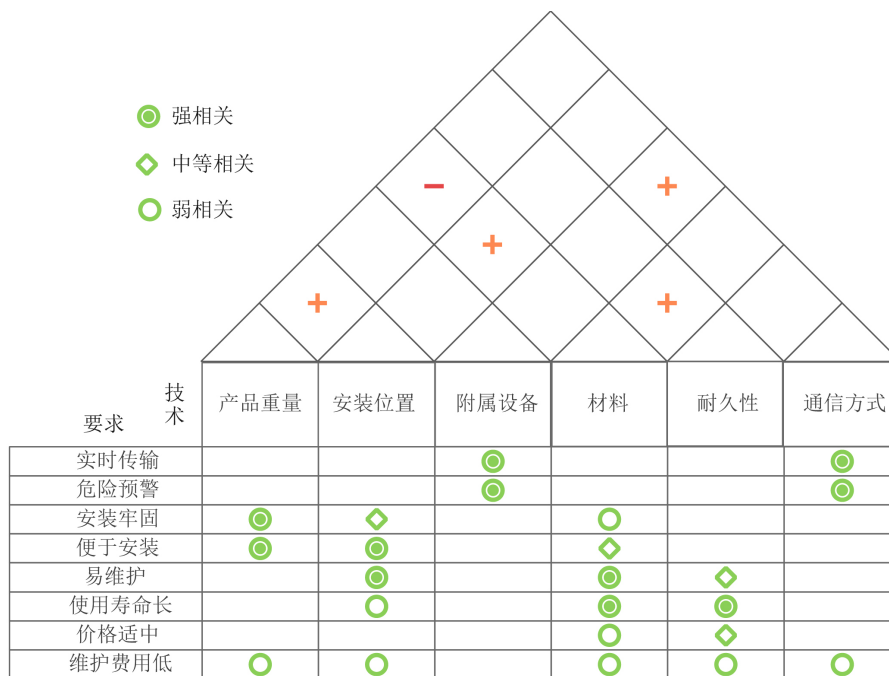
◎ 强相关
◇ 中等相关
○ 弱相关

−
+
+
+
+

| 技术 / 要求 | 产品重量 | 安装位置 | 附属设备 | 材料 | 耐久性 | 通信方式 |
|---|---|---|---|---|---|---|
| 实时传输 | | | ◎ | | | ◎ |
| 危险预警 | | | ◎ | | | ◎ |
| 安装牢固 | ◎ | ◇ | | ○ | | |
| 便于安装 | ◎ | ◎ | | ◇ | | |
| 易维护 | | ◎ | | ◎ | ◇ | |
| 使用寿命长 | | ○ | | ◎ | ◎ | |
| 价格适中 | | | | ○ | ◇ | |
| 维护费用低 | ○ | ○ | | ○ | ○ | ○ |